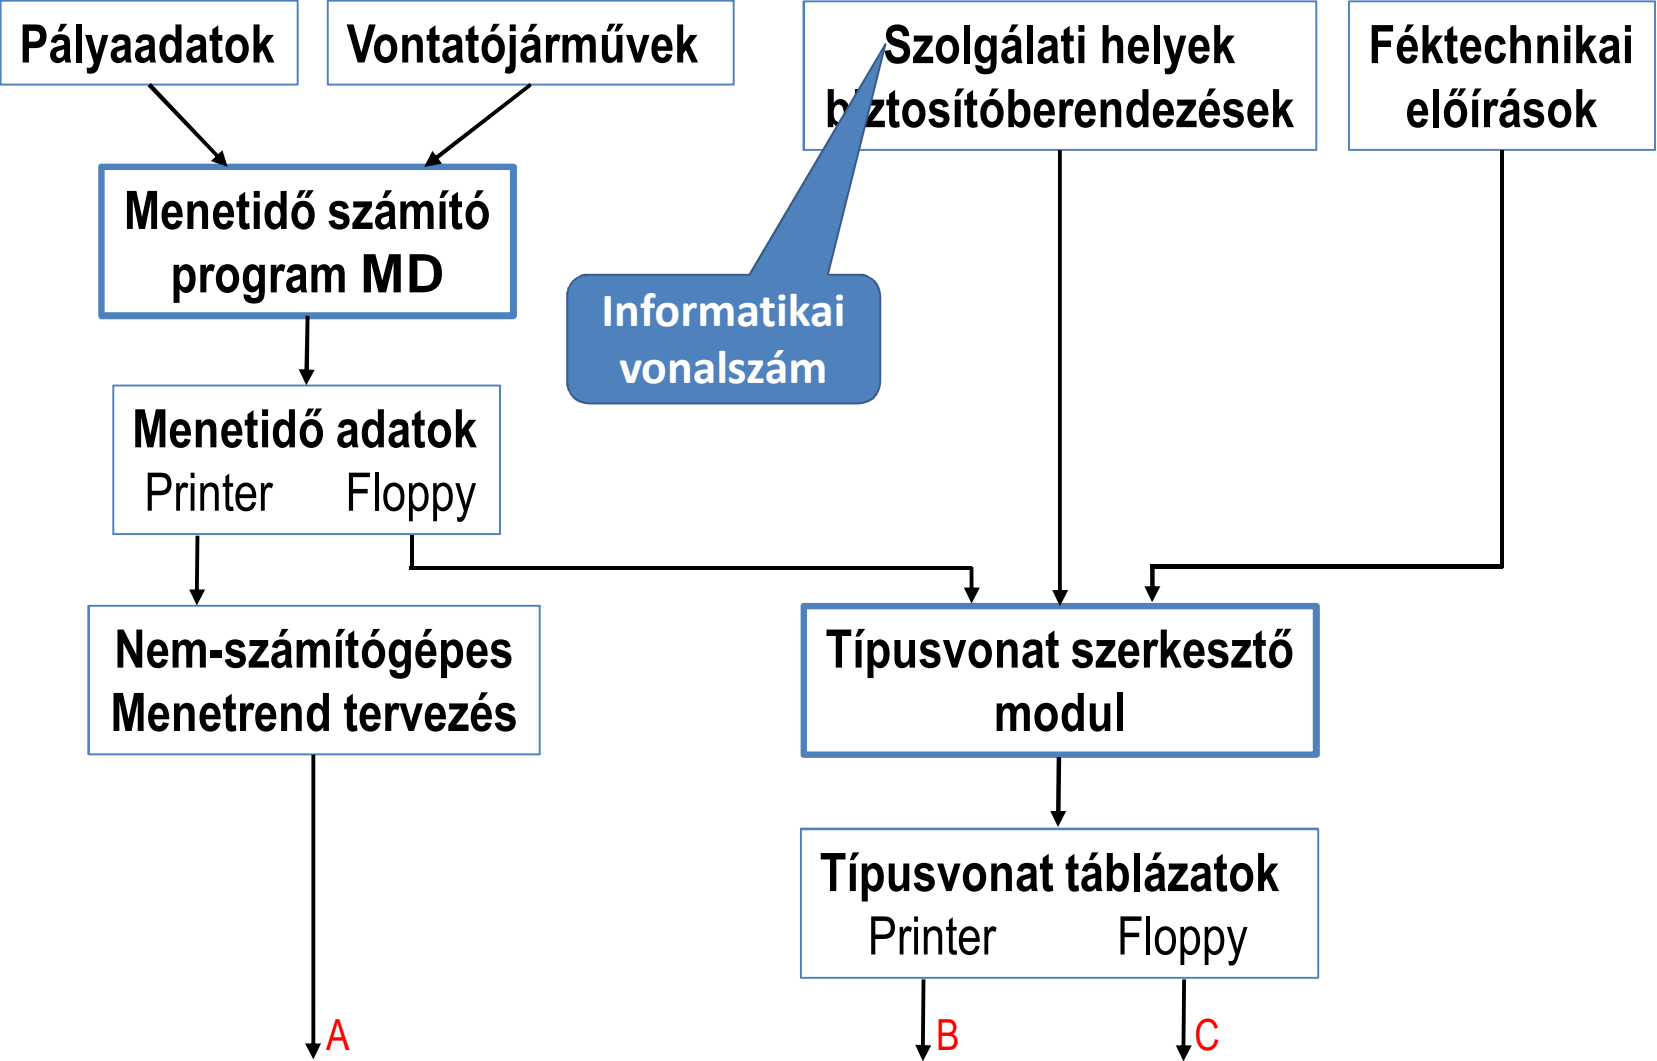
Pályaadatok

Vontatójárművek

Szolgálati helyek b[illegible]ztosítóberendezések

Féktechnikai előírások

Menetidő számító program MD

Informatikai vonalszám

Menetidő adatok
Printer Floppy

Nem-számítógépes Menetrend tervezés

Típusvonat szerkesztő modul

Típusvonat táblázatok
Printer Floppy

A

B

C